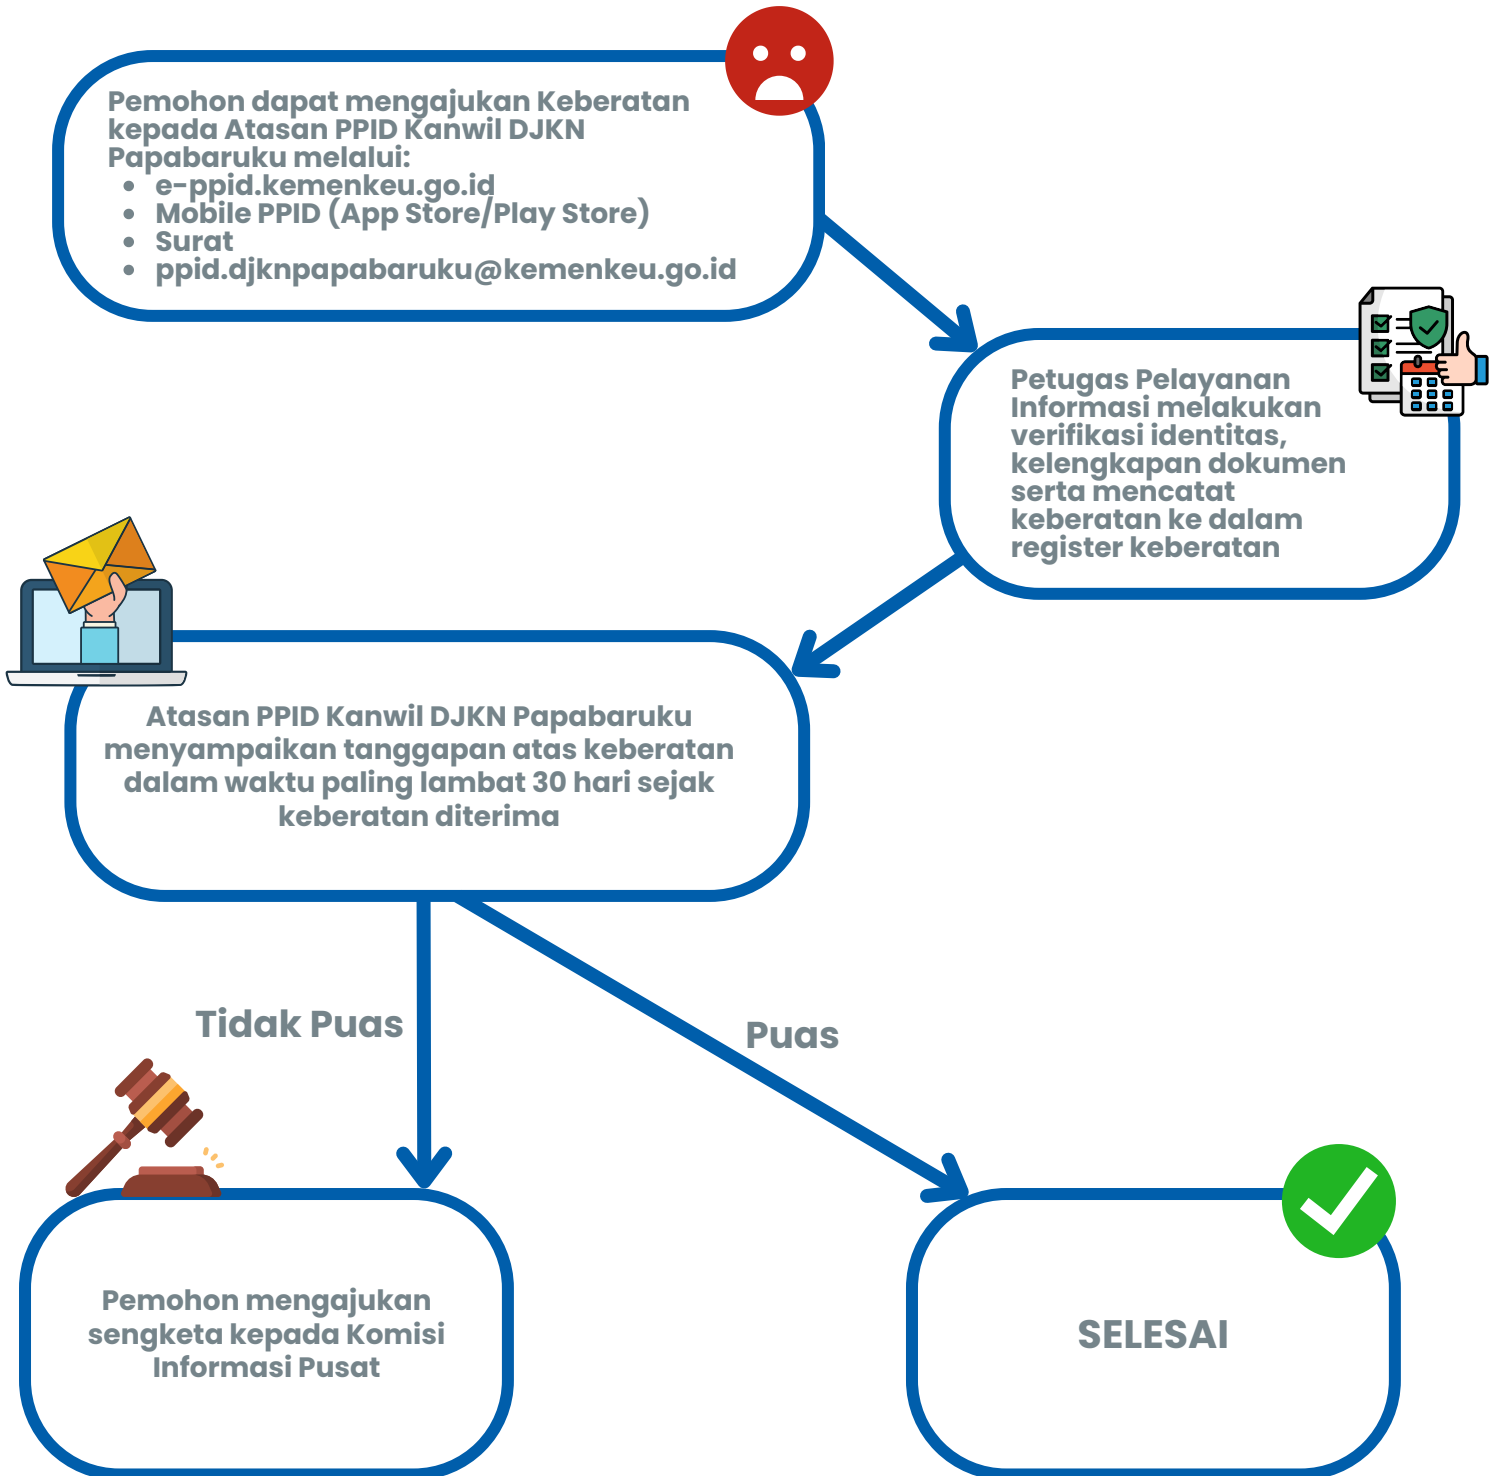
Pemohon dapat mengajukan Keberatan kepada Atasan PPID Kanwil DJKN Papabaruku melalui:

- e-ppid.kemenkeu.go.id
- Mobile PPID (App Store/Play Store)
- Surat
- ppid.djknpapabaruku@kemenkeu.go.id

Petugas Pelayanan Informasi melakukan verifikasi identitas, kelengkapan dokumen serta mencatat keberatan ke dalam register keberatan

Atasan PPID Kanwil DJKN Papabaruku menyampaikan tanggapan atas keberatan dalam waktu paling lambat 30 hari sejak keberatan diterima

Tidak Puas

Puas

Pemohon mengajukan sengketa kepada Komisi Informasi Pusat

SELESAI